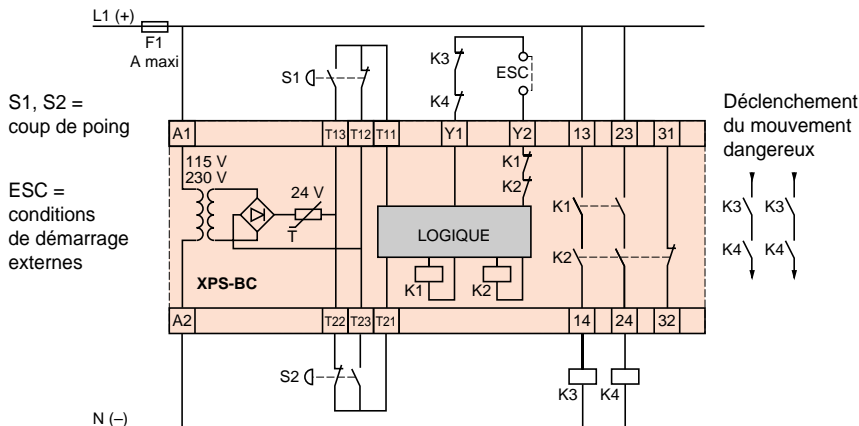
L1 (+)

F1
A maxi

S1

K3

ESC

K4

S1, S2 =
coup de poing

ESC =
conditions
de démarrage
externes

Déclenchement
du mouvement
dangereux

A1 T13 T12 T11 Y1 Y2 13 23 31

115 V
230 V

24 V

K1
K2

K1

LOGIQUE

K2

K1 K2

XPS-BC

K3 K3
K4 K4

A2 T22 T23 T21 14 24 32

S2

K3 K4

N (–)